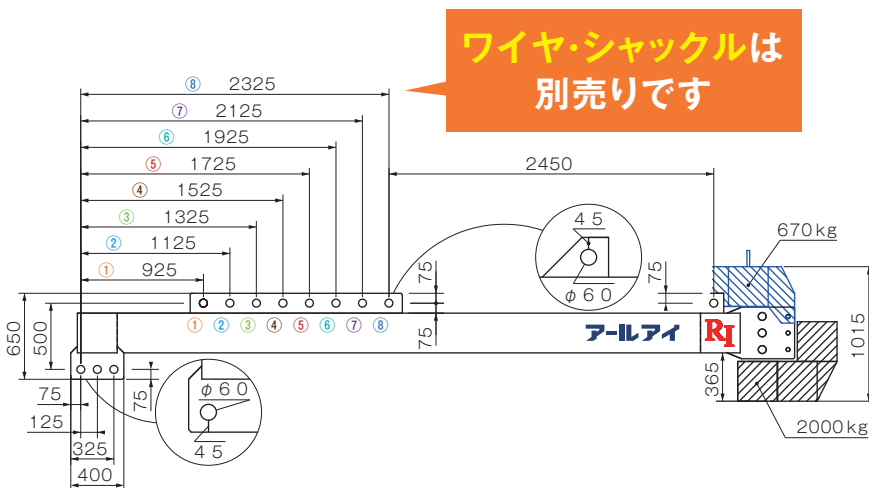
ワイヤ・シャックルは
別売りです

⑧ 2325
⑦ 2125
⑥ 1925
⑤ 1725
④ 1525
③ 1325
② 1125
① 925

2450

45
$\phi 60$

75
75
75

670kg

① ② ③ ④ ⑤ ⑥ ⑦ ⑧

アールアイ

RI

650
500

1015

365

2000kg

$\phi 60$
45

75
75
125
325
400